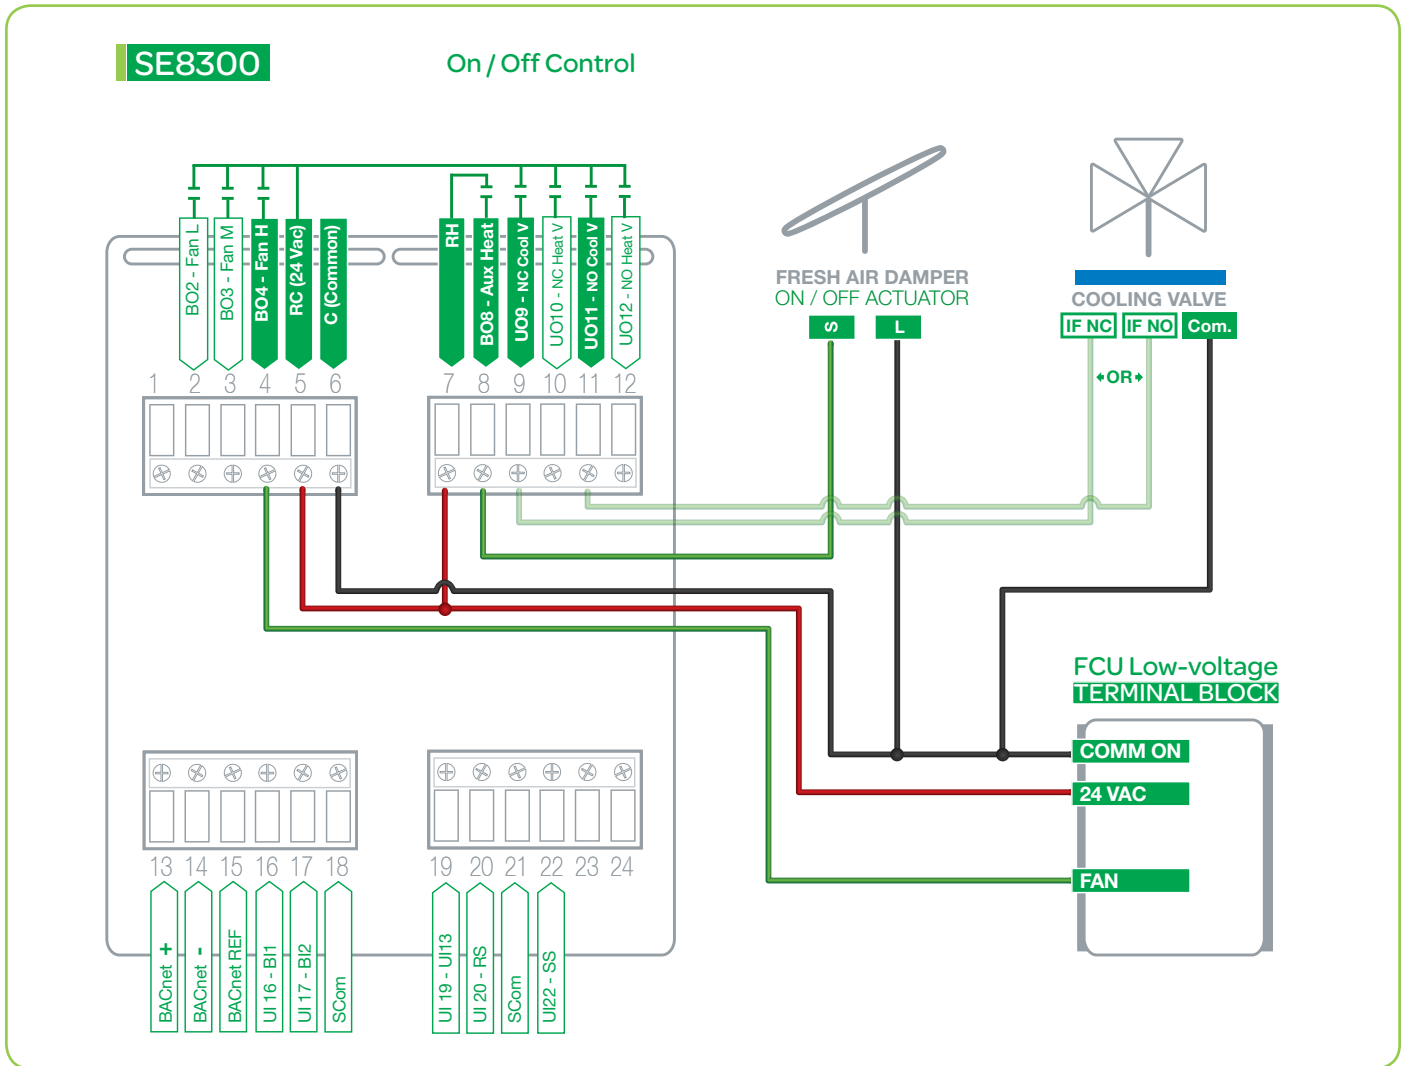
SE8300

On / Off Control

BO2 - Fan L
BO3 - Fan M
BO4 - Fan H
RC (24 Vac)
C (Common)
RH
BO8 - Aux Heat
UO9 - NC Cool V
UO10 - NC Heat V
UO11 - NO Cool V
UO12 - NO Heat V

1 2 3 4 5 6
7 8 9 10 11 12

FRESH AIR DAMPER
ON / OFF ACTUATOR
S
L

COOLING VALVE
IF NC
IF NO
Com.
OR

FCU Low-voltage
TERMINAL BLOCK
COMM ON
24 VAC
FAN

13 14 15 16 17 18
19 20 21 22 23 24

BACnet +
BACnet -
BACnet REF
UI 16 - BI1
UI 17 - BI2
SCom
UI 19 - UI13
UI 20 - RS
SCom
UI22 - SS